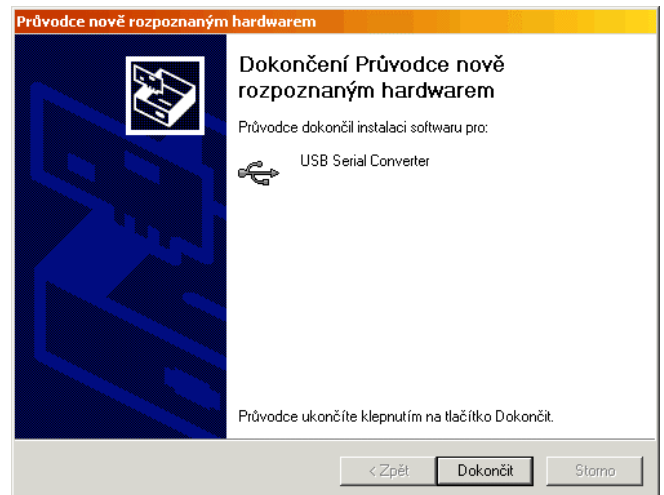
Průvodce nově rozpoznaným hardwarem

Dokončení Průvodce nově rozpoznaným hardwarem

Průvodce dokončil instalaci softwaru pro:

USB Serial Converter

Průvodce ukončíte klepnutím na tlačítko Dokončit.

< Zpět

Dokončit

Storno